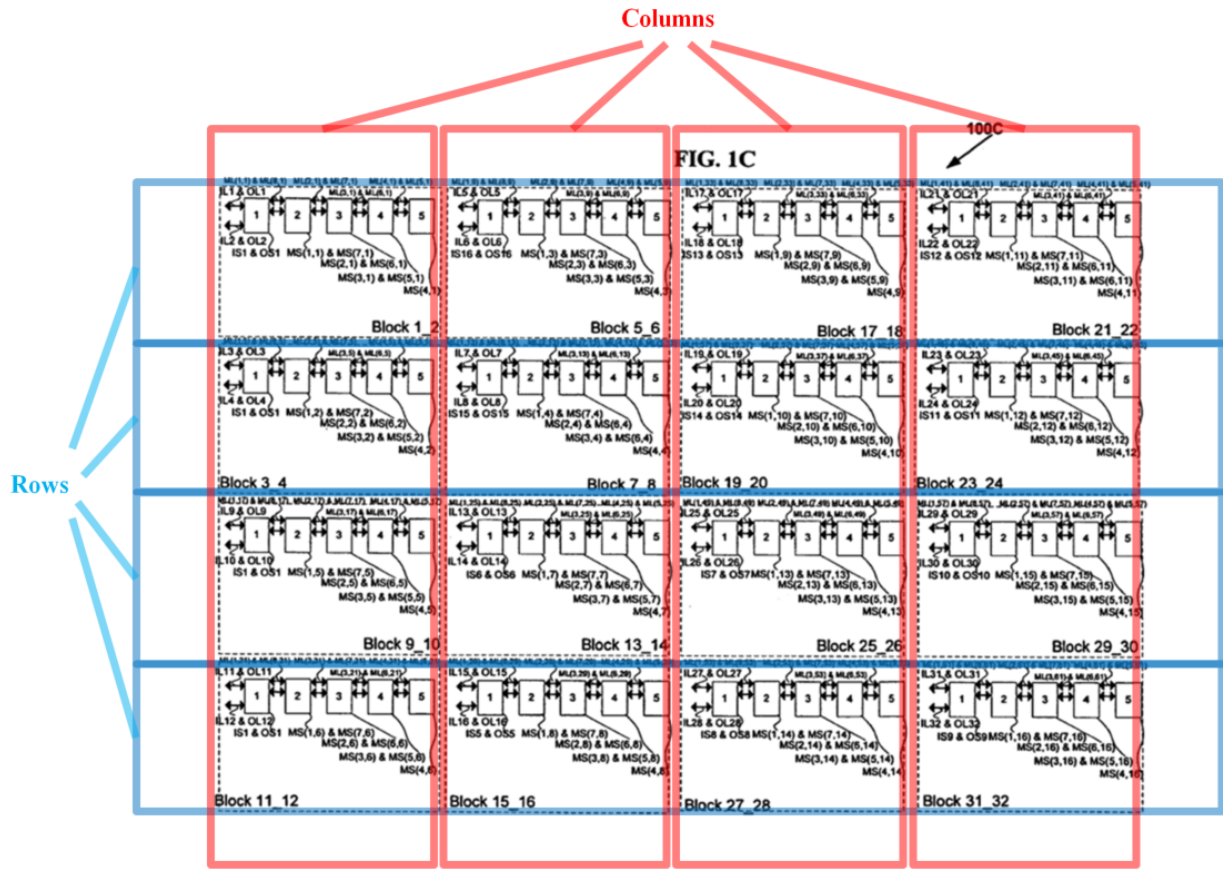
Columns

100C

FIG. 1C

Rows

ML(1,1) & ML(8,1) ML(2,1) & ML(7,1) ML(4,1) & ML(5,1)
IL1 & OL1
ML(3,1) & ML(6,1)
1 2 3 4 5
IL2 & OL2
IS1 & OS1 MS(1,1) & MS(7,1)
MS(2,1) & MS(6,1)
MS(3,1) & MS(5,1)
MS(4,1)
Block 1_2

IL5 & OL5
ML(3,9) & ML(6,9)
1 2 3 4 5
IL6 & OL6
IS16 & OS16 MS(1,3) & MS(7,3)
MS(2,3) & MS(6,3)
MS(3,3) & MS(5,3)
MS(4,3)
Block 5_6

IL17 & OL17
ML(3,33) & ML(6,33)
1 2 3 4 5
IL18 & OL18
IS13 & OS13 MS(1,9) & MS(7,9)
MS(2,9) & MS(6,9)
MS(3,9) & MS(5,9)
MS(4,9)
Block 17_18

IL21 & OL21
ML(3,41) & ML(6,41)
1 2 3 4 5
IL22 & OL22
IS12 & OS12 MS(1,11) & MS(7,11)
MS(2,11) & MS(6,11)
MS(3,11) & MS(6,11)
MS(4,11)
Block 21_22

IL3 & OL3
ML(3,5) & ML(6,5)
1 2 3 4 5
IL4 & OL4
IS1 & OS1 MS(1,2) & MS(7,2)
MS(2,2) & MS(6,2)
MS(3,2) & MS(5,2)
MS(4,2)
Block 3_4

IL7 & OL7
ML(3,13) & ML(6,13)
1 2 3 4 5
IL8 & OL8
IS15 & OS15 MS(1,4) & MS(7,4)
MS(2,4) & MS(6,4)
MS(3,4) & MS(6,4)
MS(4,4)
Block 7_8

IL19 & OL19
ML(3,37) & ML(6,37)
1 2 3 4 5
IL20 & OL20
OS14 & OS14 MS(1,10) & MS(7,10)
MS(2,10) & MS(6,10)
MS(3,10) & MS(5,10)
MS(4,10)
Block 19_20

IL23 & OL23
ML(3,45) & ML(6,45)
1 2 3 4 5
IL24 & OL24
IS11 & OS11 MS(1,12) & MS(7,12)
MS(2,12) & MS(6,12)
MS(3,12) & MS(5,12)
MS(4,12)
Block 23_24

IL9 & OL9
ML(3,17) & ML(6,17)
1 2 3 4 5
IL10 & OL10
IS1 & OS1 MS(1,5) & MS(7,5)
MS(2,5) & MS(6,5)
MS(3,5) & MS(5,5)
MS(4,5)
Block 9_10

IL13 & OL13
ML(3,25) & ML(6,25)
1 2 3 4 5
IL14 & OL14
IS6 & OS6 MS(1,7) & MS(7,7)
MS(2,7) & MS(6,7)
MS(3,7) & MS(5,7)
MS(4,7)
Block 13_14

IL25 & OL25
ML(3,49) & ML(6,49)
1 2 3 4 5
IL26 & OL26
IS7 & OS7 MS(1,13) & MS(7,13)
MS(2,13) & MS(6,13)
MS(3,13) & MS(5,13)
MS(4,13)
Block 25_26

IL29 & OL29
ML(3,57) & ML(6,57)
1 2 3 4 5
IL30 & OL30
IS10 & OS10 MS(1,15) & MS(7,15)
MS(2,15) & MS(6,15)
MS(3,15) & MS(5,15)
MS(4,15)
Block 29_30

IL11 & OL11
ML(3,21) & ML(6,21)
1 2 3 4 5
IL12 & OL12
IS1 & OS1 MS(1,6) & MS(7,6)
MS(2,6) & MS(6,6)
MS(3,6) & MS(5,6)
MS(4,6)
Block 11_12

IL15 & OL15
ML(3,29) & ML(6,29)
1 2 3 4 5
IL16 & OL16
IS5 & OS5 MS(1,8) & MS(7,8)
MS(2,8) & MS(6,8)
MS(3,8) & MS(5,8)
MS(4,8)
Block 15_16

IL27 & OL27
ML(3,53) & ML(6,53)
1 2 3 4 5
IL28 & OL28
IS8 & OS8 MS(1,14) & MS(7,14)
MS(2,14) & MS(6,14)
MS(3,14) & MS(5,14)
MS(4,14)
Block 27_28

IL31 & OL31
ML(3,61) & ML(6,61)
1 2 3 4 5
IL32 & OL32
IS9 & OS9 MS(1,16) & MS(7,16)
MS(2,16) & MS(6,16)
MS(3,16) & MS(5,16)
MS(4,16)
Block 31_32